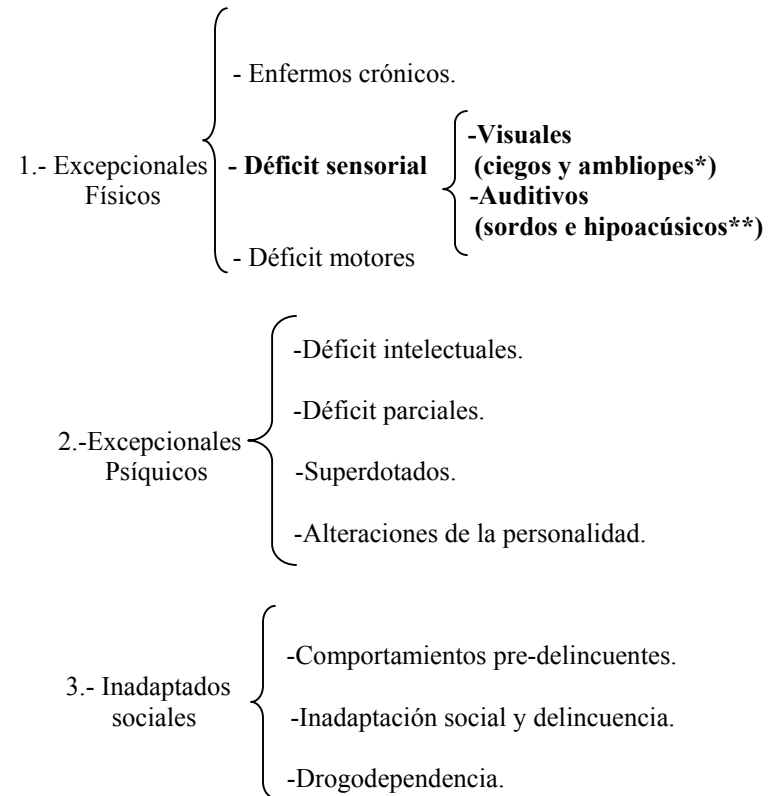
1.- Excepcionales Físicos

- Enfermos crónicos.

- Déficit sensorial

-Visuales
(ciegos y ambliopes*)
-Auditivos
(sordos e hipoacúsicos**)

- Déficit motores

2.-Excepcionales Psíquicos

-Déficit intelectuales.

-Déficit parciales.

-Superdotados.

-Alteraciones de la personalidad.

3.- Inadaptados sociales

-Comportamientos pre-delincuentes.

-Inadaptación social y delincuencia.

-Drogodependencia.